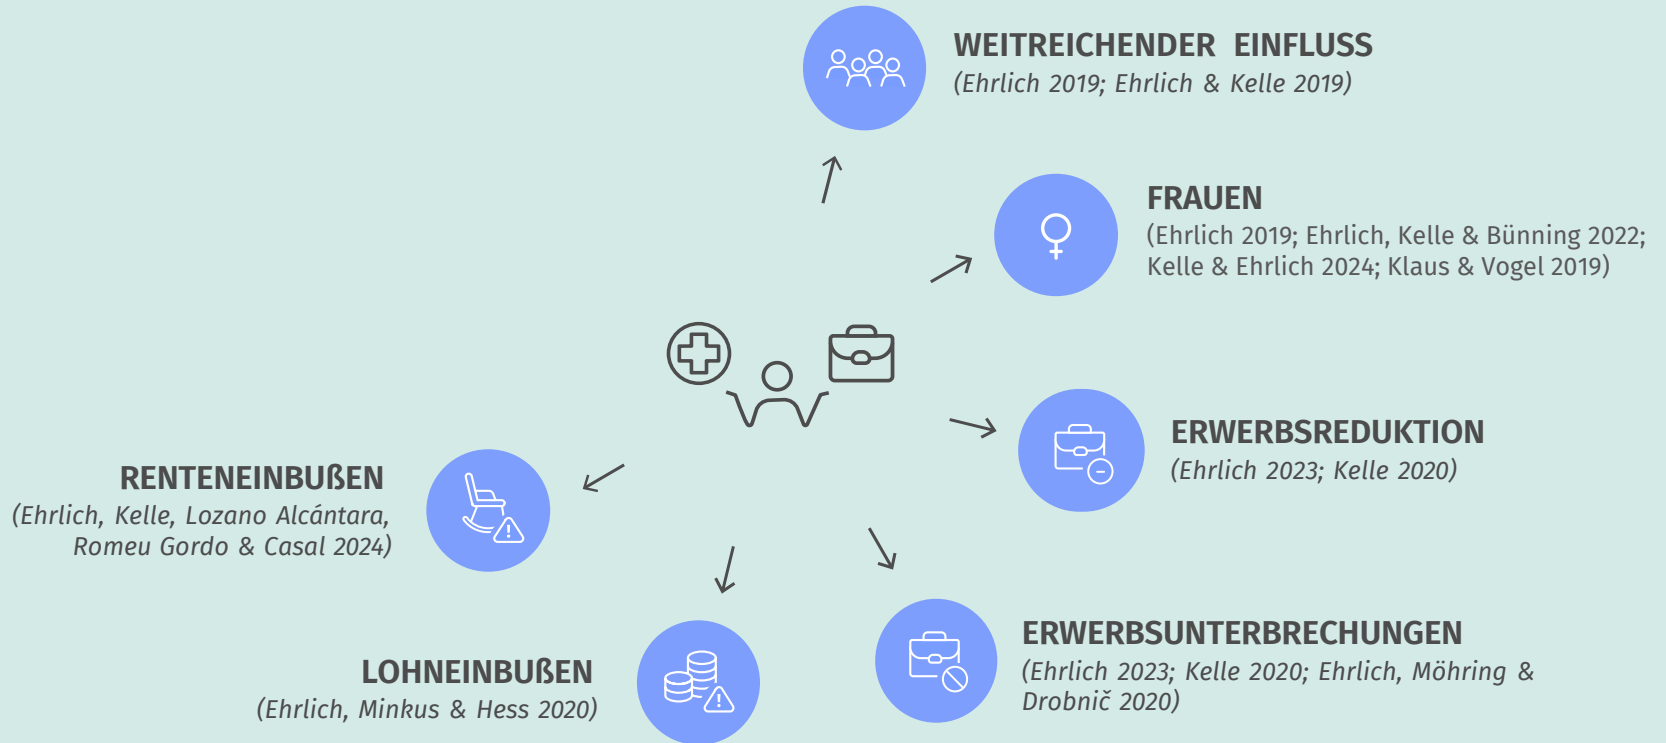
WEITREICHENDER EINFLUSS
(Ehrlich 2019; Ehrlich & Kelle 2019)

FRAUEN
(Ehrlich 2019; Ehrlich, Kelle & Bünning 2022; Kelle & Ehrlich 2024; Klaus & Vogel 2019)

ERWERBSREDUKTION
(Ehrlich 2023; Kelle 2020)

RENTENEINBUßEN
(Ehrlich, Kelle, Lozano Alcántara, Romeu Gordo & Casal 2024)

ERWERBSUNTERBRECHUNGEN
(Ehrlich 2023; Kelle 2020; Ehrlich, Möhring & Drobnič 2020)

LOHNEINBUßEN
(Ehrlich, Minkus & Hess 2020)